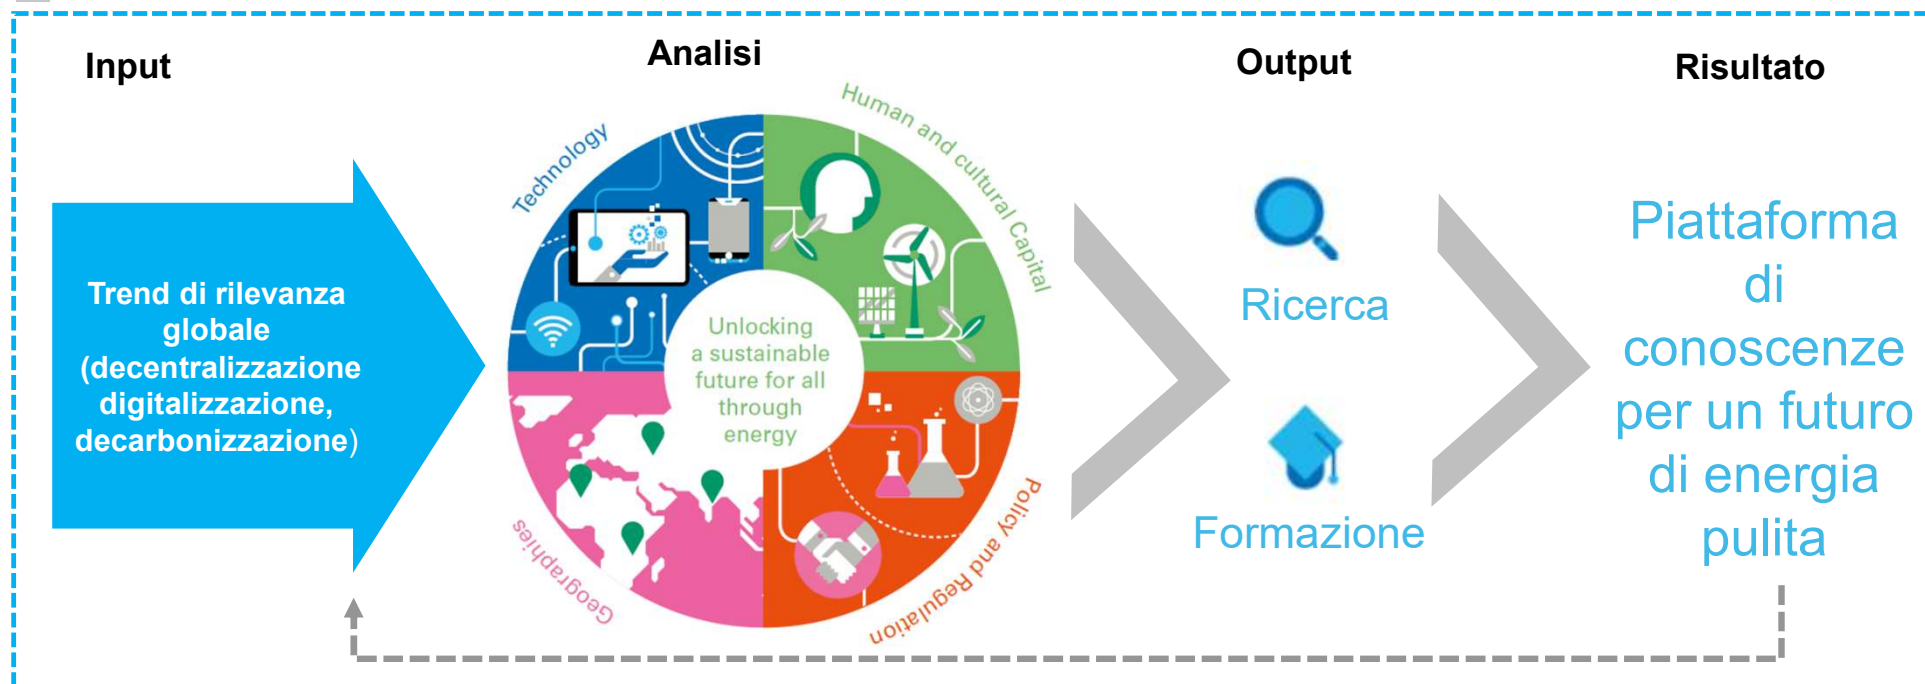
Input

Analisi

Output

Risultato

Trend di rilevanza globale (decentralizzazione digitalizzazione, decarbonizzazione)

Technology

Human and cultural Capital

Geographies

Policy and Regulation

Unlocking a sustainable future for all through energy

Ricerca

Formazione

Piattaforma di conoscenze per un futuro di energia pulita